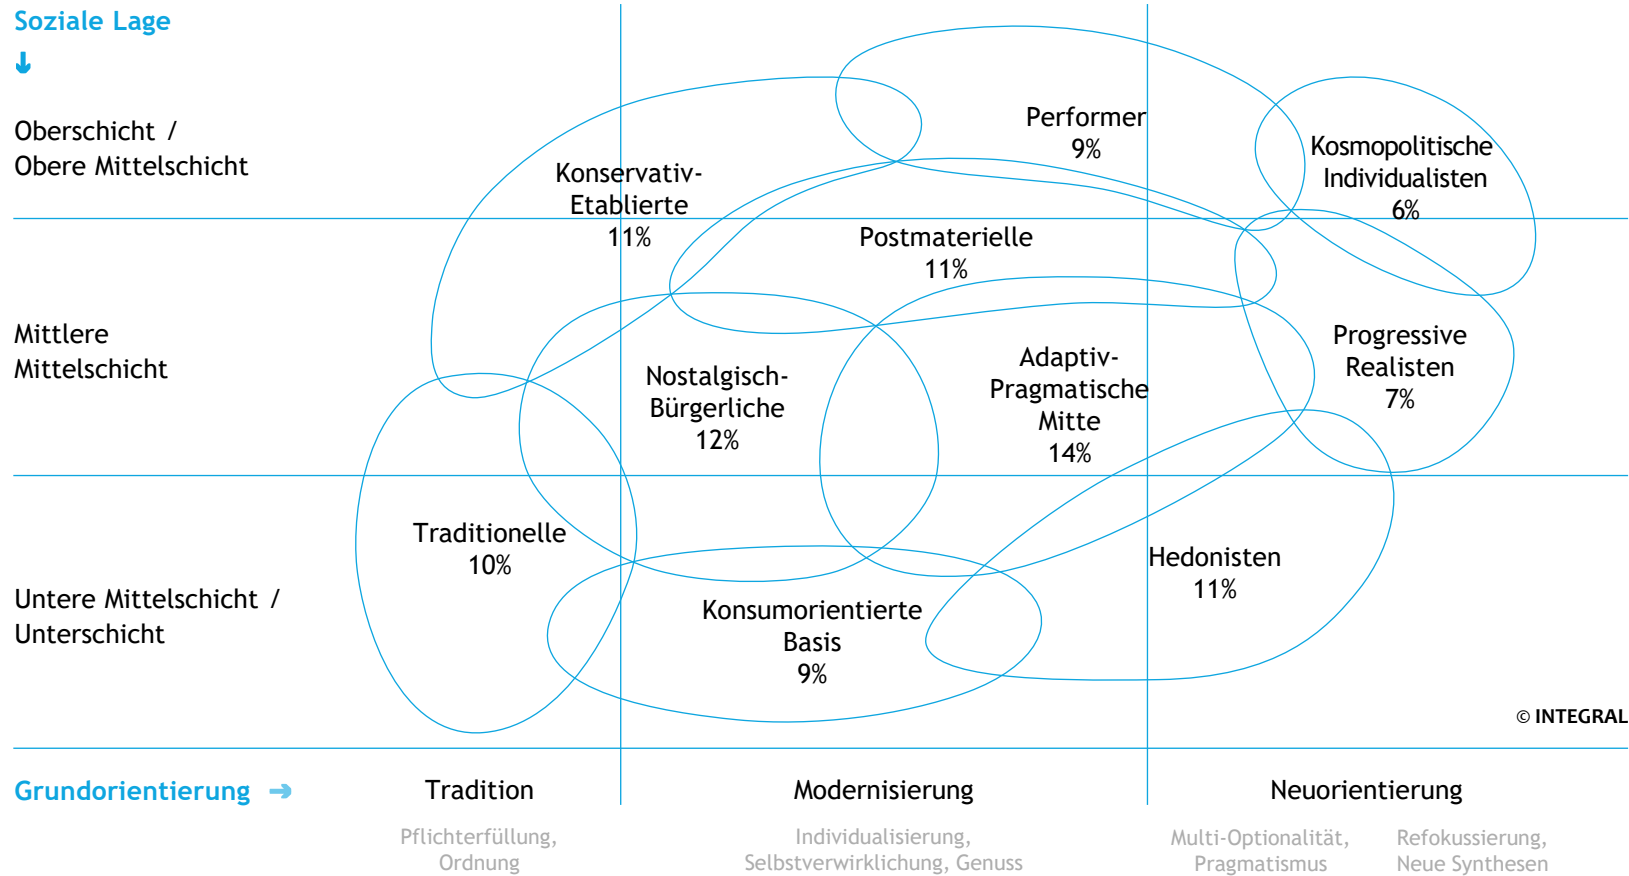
Soziale Lage
↓

Oberschicht / Obere Mittelschicht

Mittlere Mittelschicht

Untere Mittelschicht / Unterschicht

Performer 9%

Kosmopolitische Individualisten 6%

Konservativ-Etablierte 11%

Postmaterielle 11%

Progressive Realisten 7%

Nostalgisch-Bürgerliche 12%

Adaptiv-Pragmatische Mitte 14%

Traditionelle 10%

Hedonisten 11%

Konsumorientierte Basis 9%

© INTEGRAL

Grundorientierung →

Tradition

Pflichterfüllung, Ordnung

Modernisierung

Individualisierung, Selbstverwirklichung, Genuss

Neuorientierung

Multi-Optionalität, Pragmatismus

Refokussierung, Neue Synthesen